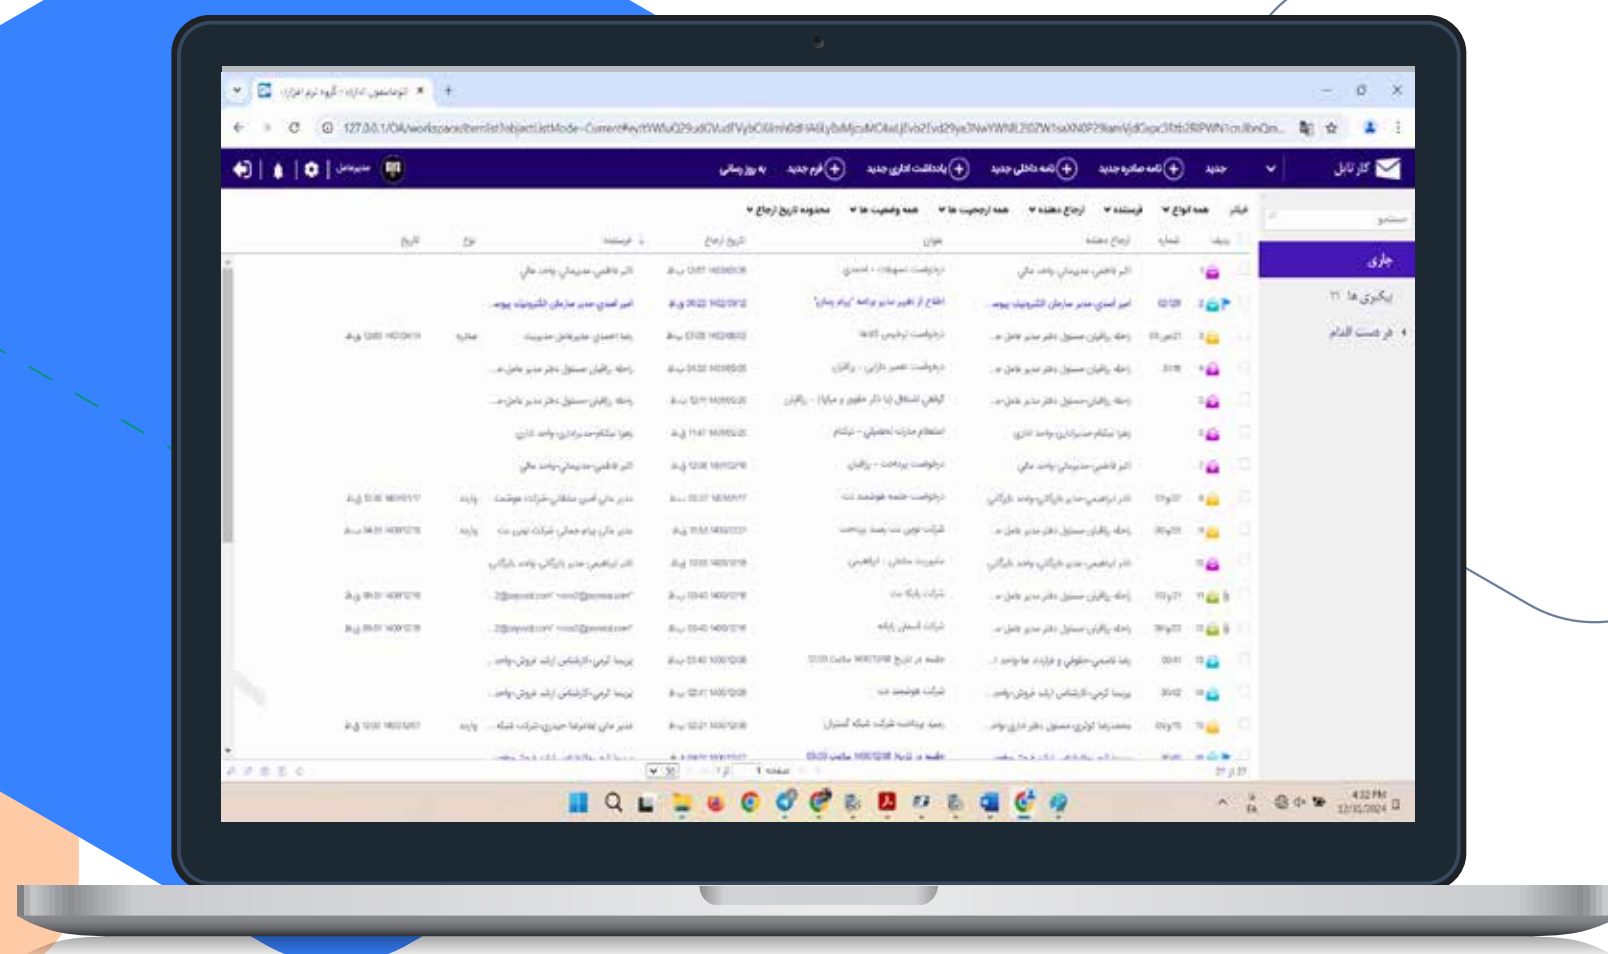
اتوماسیون اداری - گروه نرم افزاری

127.0.0.1/OA/workspace/itemlist

کارتابل

جدید

نامه صادره جدید

نامه داخلی جدید

یادداشت اداری جدید

فرم جدید

به روز رسانی

جستجو

جاری

پیگیری ها ۲۱

در دست اقدام

فیلتر

همه انواع

فرستنده

ارجاع دهنده

همه ارجحیت ها

همه وضعیت ها

محدوده تاریخ ارجاع

ردیف

شماره

ارجاع دهنده

عنوان

تاریخ ارجاع

فرستنده

نوع

تاریخ

درخواست تسهیلات - احمدی

اطلاع از تغییر مدیر برنامه "پیام رسان"

درخواست ترخیص کالا

درخواست تعمیر دارایی - رزاقیان

درخواست پرداخت - رزاقیان

استعلام مدارک تحصیلی - نیکنام

شرکت هوشمند

شرکت پایگاه

جلسه در تاریخ

صادره

وارده

4:32 PM
12/31/2024